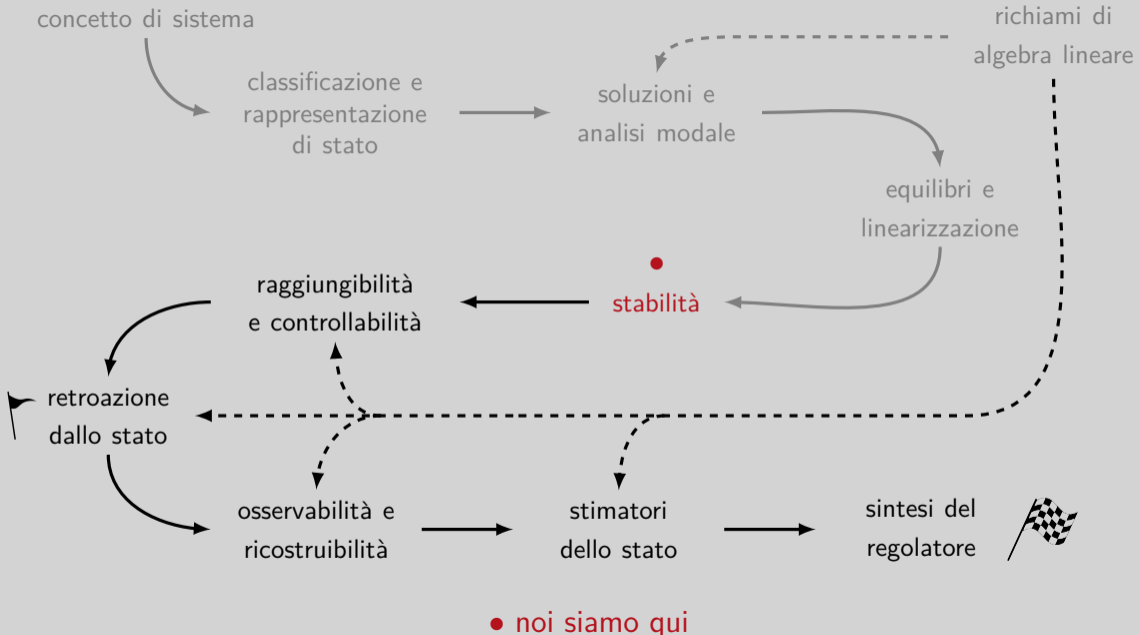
concetto di sistema

richiami di algebra lineare

classificazione e rappresentazione di stato

soluzioni e analisi modale

equilibri e linearizzazione

raggiungibilità e controllabilità

stabilità

retroazione dallo stato

osservabilità e ricostruibilità

stimatori dello stato

sintesi del regolatore

• noi siamo qui